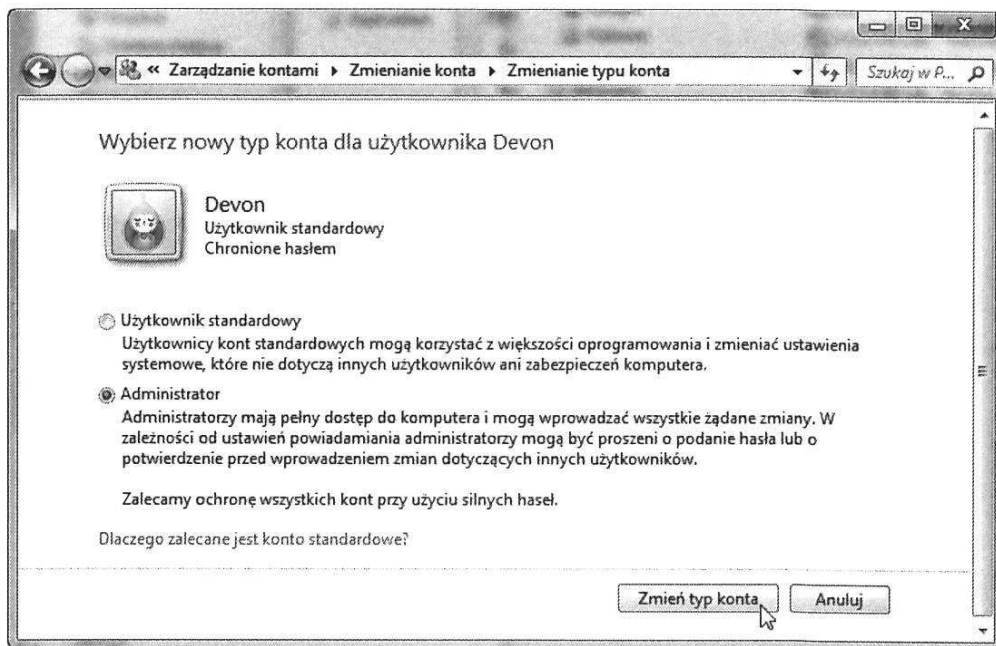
« Zarządzanie kontami ▸ Zmienianie konta ▸ Zmienianie typu konta

Szukaj w P...

Wybierz nowy typ konta dla użytkownika Devon

Devon
Użytkownik standardowy
Chronione hasłem

Użytkownik standardowy
Użytkownicy kont standardowych mogą korzystać z większości oprogramowania i zmieniać ustawienia systemowe, które nie dotyczą innych użytkowników ani zabezpieczeń komputera.

Administrator
Administratorzy mają pełny dostęp do komputera i mogą wprowadzać wszystkie żądane zmiany. W zależności od ustawień powiadamiania administratorzy mogą być proszeni o podanie hasła lub o potwierdzenie przed wprowadzeniem zmian dotyczących innych użytkowników.

Zalecamy ochronę wszystkich kont przy użyciu silnych haseł.

Dlaczego zalecane jest konto standardowe?

Zmień typ konta

Anuluj